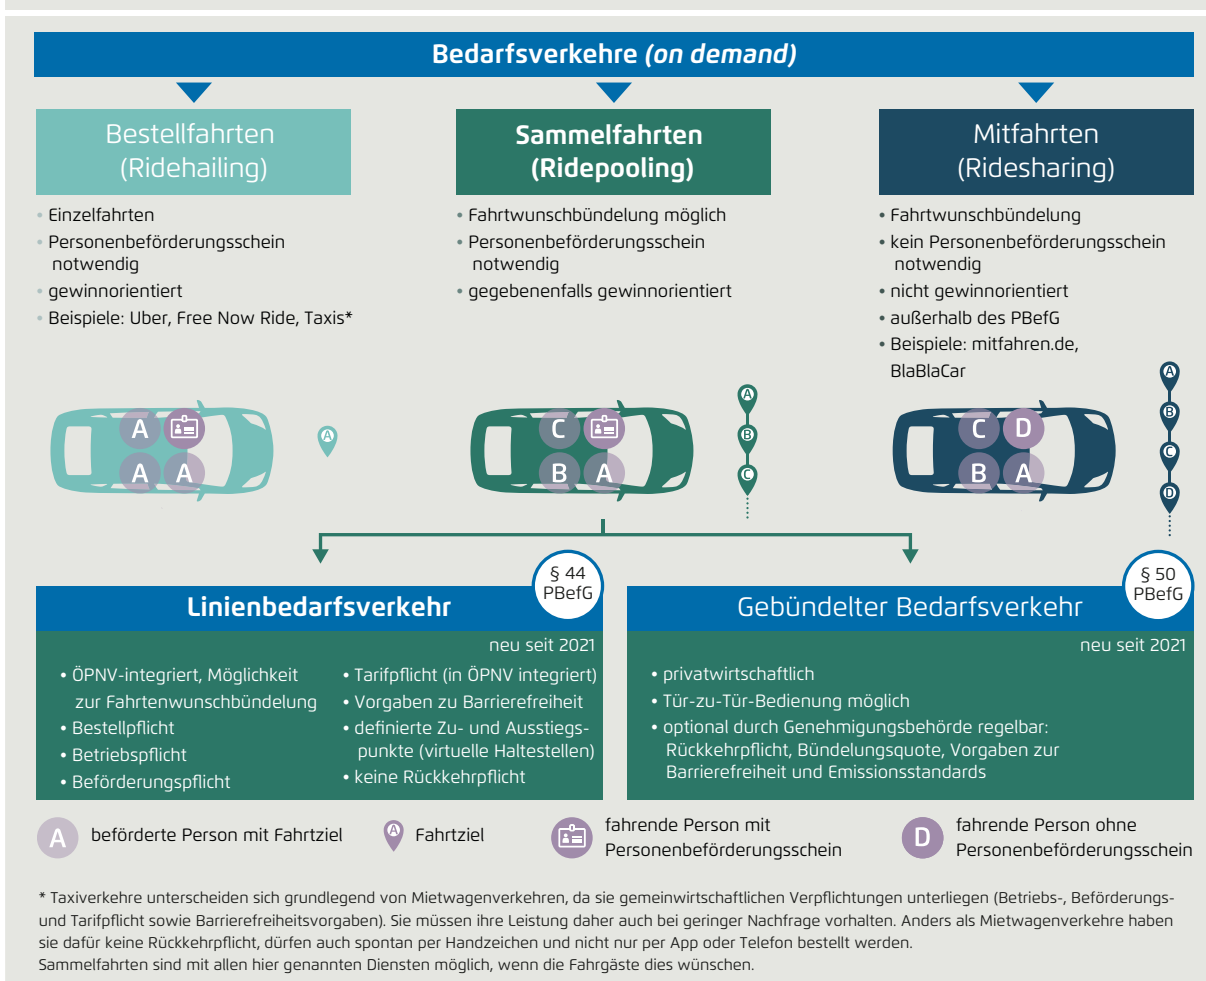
Bedarfsverkehre *(on demand)*

Bestellfahrten (Ridehailing)

• Einzelfahrten
• Personenbeförderungsschein notwendig
• gewinnorientiert
• Beispiele: Uber, Free Now Ride, Taxis*

Sammelfahrten (Ridepooling)

• Fahrtwunschbündelung möglich
• Personenbeförderungsschein notwendig
• gegebenenfalls gewinnorientiert

Mitfahrten (Ridesharing)

• Fahrtwunschbündelung
• kein Personenbeförderungsschein notwendig
• nicht gewinnorientiert
• außerhalb des PBefG
• Beispiele: mitfahren.de, BlaBlaCar

A A A A

C B A A B C

C D B A A B C D

§ 44 PBefG

Linienbedarfsverkehr

neu seit 2021

• ÖPNV-integriert, Möglichkeit zur Fahrtenwunschbündelung
• Bestellpflicht
• Betriebspflicht
• Beförderungspflicht
• Tarifpflicht (in ÖPNV integriert)
• Vorgaben zu Barrierefreiheit
• definierte Zu- und Ausstiegspunkte (virtuelle Haltestellen)
• keine Rückkehrpflicht

§ 50 PBefG

Gebündelter Bedarfsverkehr

neu seit 2021

• privatwirtschaftlich
• Tür-zu-Tür-Bedienung möglich
• optional durch Genehmigungsbehörde regelbar: Rückkehrpflicht, Bündelungsquote, Vorgaben zur Barrierefreiheit und Emissionsstandards

A beförderte Person mit Fahrtziel
A Fahrtziel
fahrende Person mit Personenbeförderungsschein
D fahrende Person ohne Personenbeförderungsschein

* Taxiverkehre unterscheiden sich grundlegend von Mietwagenverkehren, da sie gemeinwirtschaftlichen Verpflichtungen unterliegen (Betriebs-, Beförderungs- und Tarifpflicht sowie Barrierefreiheitsvorgaben). Sie müssen ihre Leistung daher auch bei geringer Nachfrage vorhalten. Anders als Mietwagenverkehre haben sie dafür keine Rückkehrpflicht, dürfen auch spontan per Handzeichen und nicht nur per App oder Telefon bestellt werden.
Sammelfahrten sind mit allen hier genannten Diensten möglich, wenn die Fahrgäste dies wünschen.